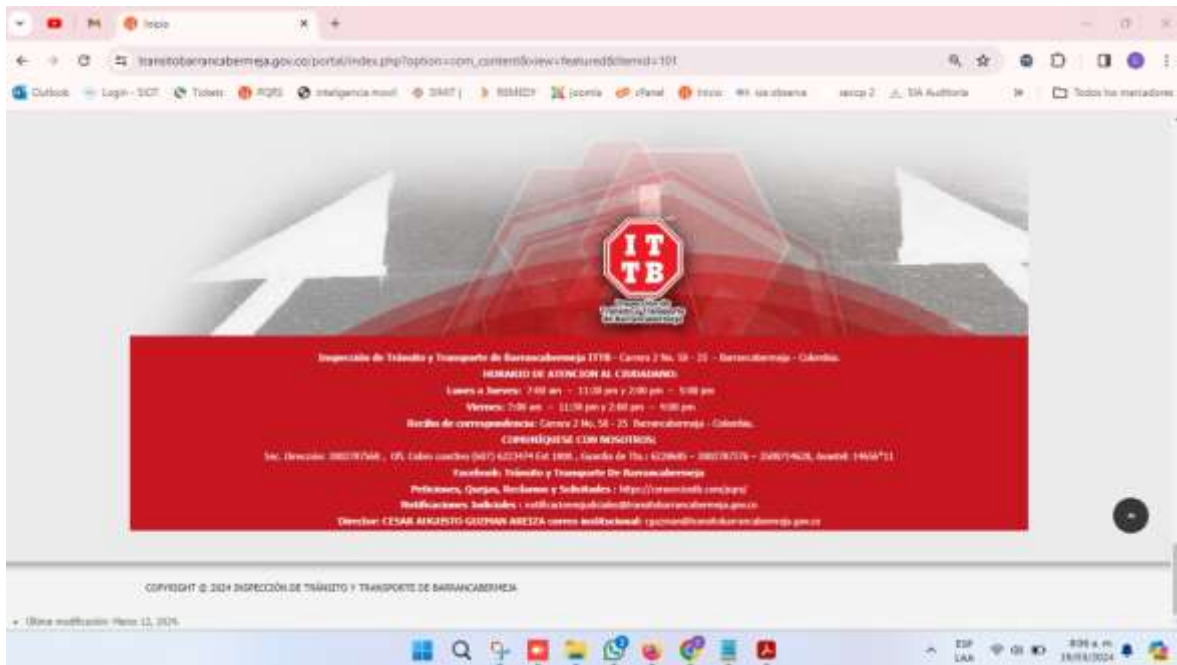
Inicio

transitobarrancabermeja.gov.co/portal/index.php?option=com_content&view=featured&Itemid=101

Outlook Login - SIOT Tickets PQRS Inteligencia movil SIMIT | RUNEDY Joomla cPanel Inicio sis observa sercop 2 SIA Auditoria Todos los marcadores

ITTB

Inspección de Tránsito y Transporte de Barrancabermeja ITTB - Carrera 2 No. 58 - 25 - Barrancabermeja - Colombia.
HORARIO DE ATENCION AL CIUDADANO:
Lunes a Jueves: 7:00 am - 11:30 pm y 2:00 pm - 5:00 pm
Viernes: 7:00 am - 11:30 pm y 2:00 pm - 4:00 pm
Recibo de correspondencia: Carrera 2 No. 58 - 25 Barrancabermeja - Colombia.
COMUNÍQUESE CON NOSOTROS:
Sec. Dirección: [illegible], Of. Cobro coactivo (607) 6223474 Ext 1008 , Guarda de Tto.: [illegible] - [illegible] - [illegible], Anatel: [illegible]
Facebook: Tránsito y Transporte De Barrancabermeja
Peticiones, Quejas, Reclamos y Solicitudes : https://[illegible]
Notificaciones Judiciales : notificacionesjudiciales@transitobarrancabermeja.gov.co
Director: CESAR AUGUSTO GUZMAN AREIZA correo institucional: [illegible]@transitobarrancabermeja.gov.co

COPYRIGHT © 2024 INSPECCIÓN DE TRÁNSITO Y TRANSPORTE DE BARRANCABERMEJA

Última modificación: Marzo 12, 2024.

ESP LAA 8:06 a. m. 18/03/2024